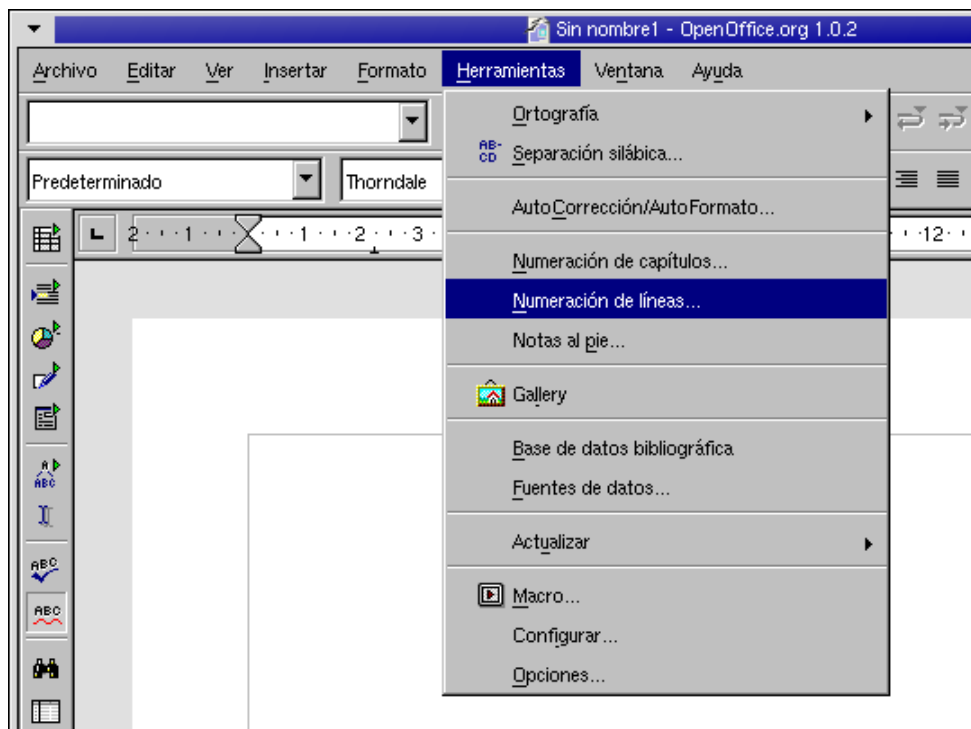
Sin nombre1 - OpenOffice.org 1.0.2

Archivo Editar Ver Insertar Formato Herramientas Ventana Ayuda

Predeterminado
Thorndale

2 · · · 1 · · · · · · 1 · · · 2 · · · 3 ·
· · 12 · ·

Ortografía
AB- CD Separación silábica...
AutoCorrección/AutoFormato...
Numeración de capítulos...
Numeración de líneas...
Notas al pie...
Gallery
Base de datos bibliográfica
Fuentes de datos...
Actualizar
Macro...
Configurar...
Opciones...

ABC
ABC
ABC